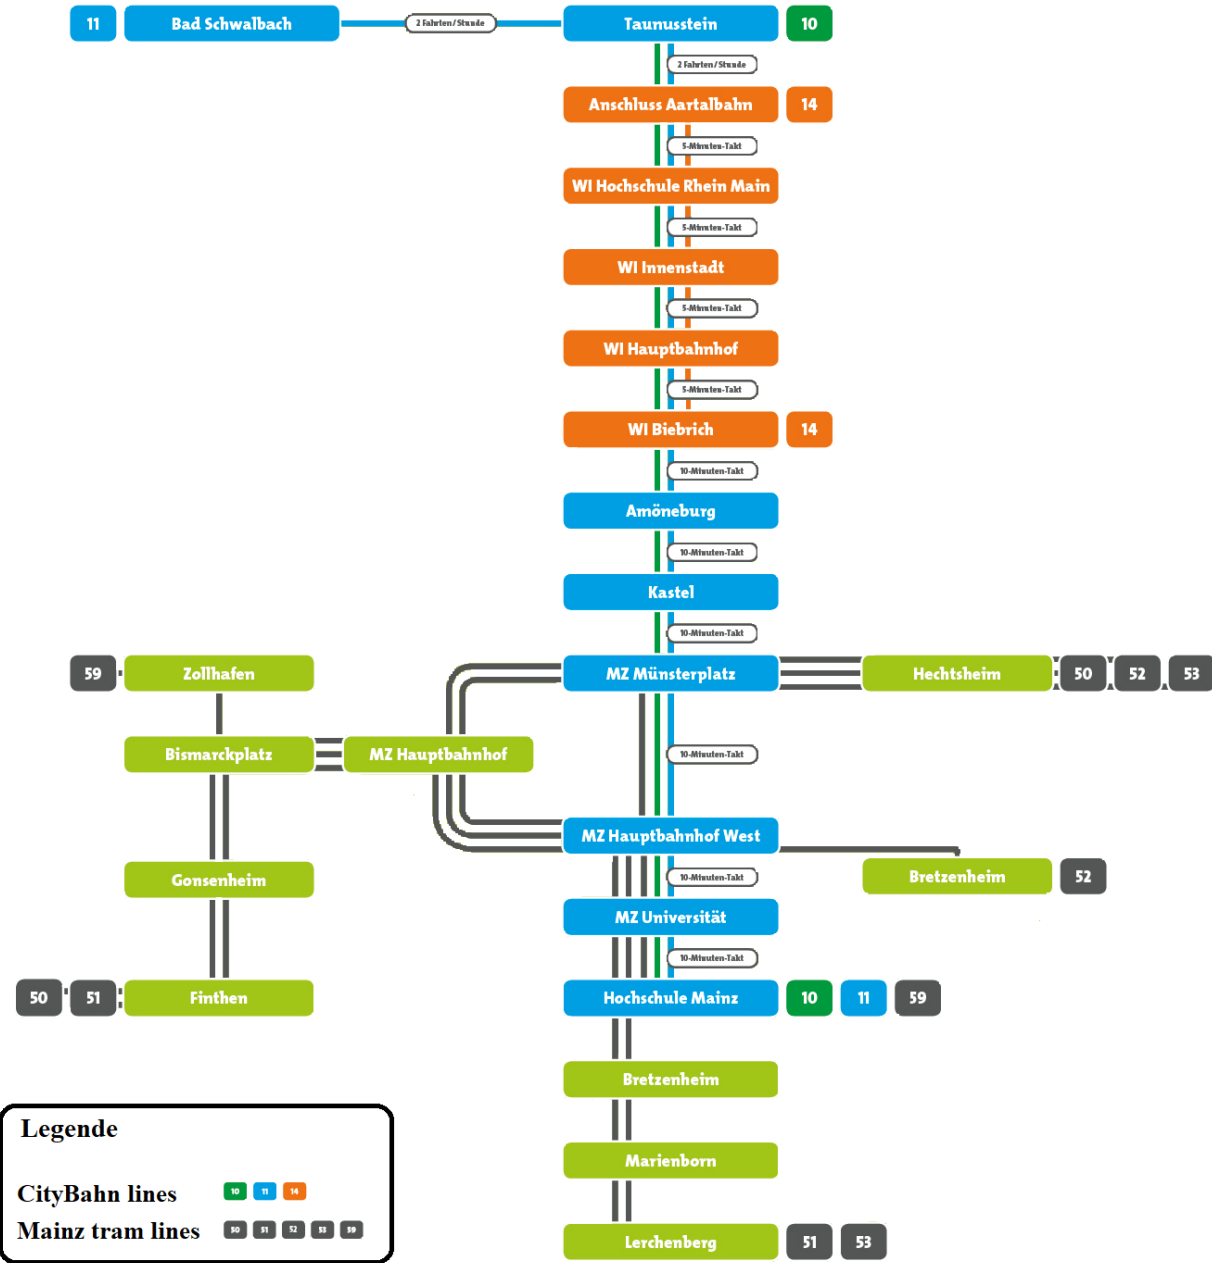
11 Bad Schwalbach
2 Fahrten/Stunde
Taunusstein 10
2 Fahrten/Stunde
Anschluss Aartalbahn 14
5-Minuten-Takt
WI Hochschule Rhein Main
5-Minuten-Takt
WI Innenstadt
5-Minuten-Takt
WI Hauptbahnhof
5-Minuten-Takt
WI Biebrich 14
10-Minuten-Takt
Amöneburg
10-Minuten-Takt
Kastel
10-Minuten-Takt
59 Zollhafen
MZ Münsterplatz
Hechtsheim 50 52 53
Bismarckplatz
MZ Hauptbahnhof
10-Minuten-Takt
MZ Hauptbahnhof West
Gonsenheim
10-Minuten-Takt
Bretzenheim 52
MZ Universität
10-Minuten-Takt
50 51 Finthen
Hochschule Mainz 10 11 59
Bretzenheim
Legende
Marienborn
CityBahn lines 10 11 14
Mainz tram lines 50 51 52 53 59
Lerchenberg 51 53